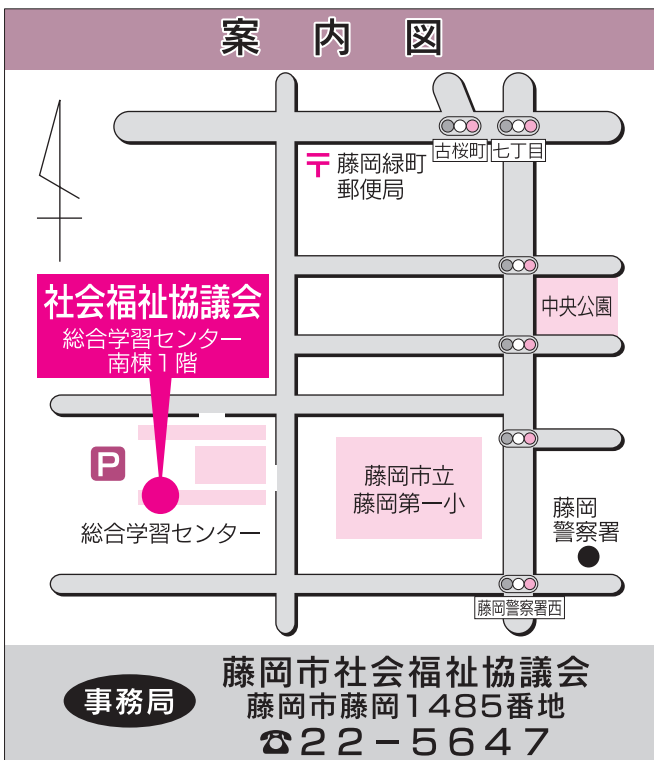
案内図

〒 藤岡緑町郵便局

古桜町

七丁目

中央公園

社会福祉協議会
総合学習センター
南棟１階

P

総合学習センター

藤岡市立
藤岡第一小

藤岡
警察署

藤岡警察署西

事務局

藤岡市社会福祉協議会
藤岡市藤岡1485番地
☎22−5647